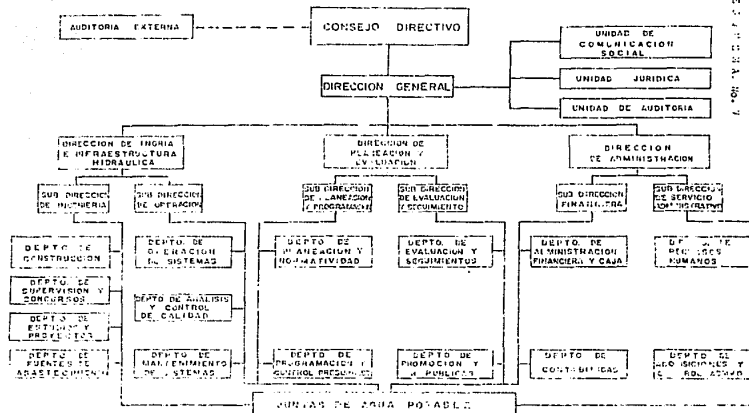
AUDITORIA EXTERNA

CONSEJO DIRECTIVO

UNIDAD DE COMUNICACION SOCIAL

UNIDAD JURIDICA

UNIDAD DE AUDITORIA

DIRECCION GENERAL

DIRECCION DE INGRIA E INFRAESTRUCTURA HIDRAULICA

DIRECCION DE PLANEACION Y EVALUACION

DIRECCION DE ADMINISTRACION

SUB DIRECCION DE INGENIERIA

SUB DIRECCION DE OPERACION

SUB DIRECCION DE PLANEACION Y PROGRAMACION

SUB DIRECCION DE EVALUACION Y SEGUIMIENTO

SUB DIRECCION FINANCIERA

SUB DIRECCION DE SERVICIO ADMINISTRATIVO

DEPTO. DE CONSTRUCCION

DEPTO. DE SUPERVISION Y CONCURSOS

DEPTO. DE ESTUDIOS Y PROYECTOS

DEPTO. DE FUENTES DE ABASTECIMIENTO

DEPTO. DE OPERACION DE SISTEMAS

DEPTO. DE ANALISIS Y CONTROL DE CALIDAD

DEPTO. DE MANTENIMIENTO DE SISTEMAS

DEPTO. DE PLANEACION Y NORMATIVIDAD

DEPTO. DE PROGRAMACION Y CONTROL PRESUPUESTAL

DEPTO. DE EVALUACION Y SEGUIMIENTO

DEPTO. DE PROMOCION Y R. PUBLICAS

DEPTO. DE ADMINISTRACION FINANCIERA Y CAJA

DEPTO. DE CONTABILIDAD

DEPTO. DE RECURSOS HUMANOS

DEPTO. DE ADQUISICIONES Y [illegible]

JUNTAS DE AGUA POTABLE